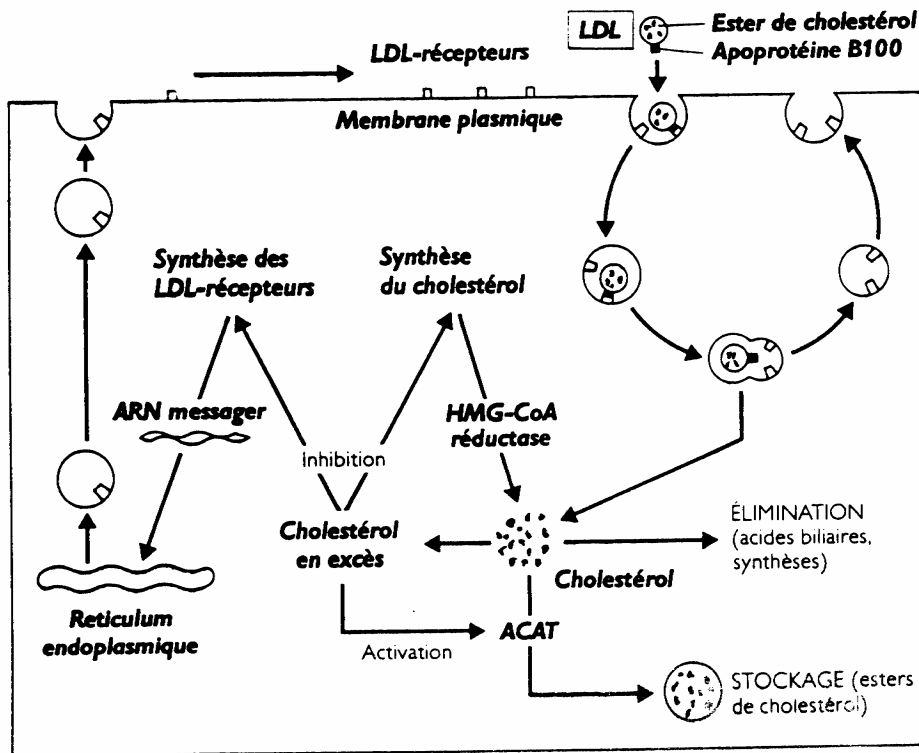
LDL
Ester de cholestérol
Apoprotéine B100
LDL-récepteurs
Membrane plasmique
Synthèse des LDL-récepteurs
Synthèse du cholestérol
ARN messager
HMG-CoA réductase
Inhibition
Cholestérol en excès
Cholestérol
ÉLIMINATION (acides biliaires, synthèses)
Reticulum endoplasmique
ACAT
Activation
STOCKAGE (esters de cholestérol)